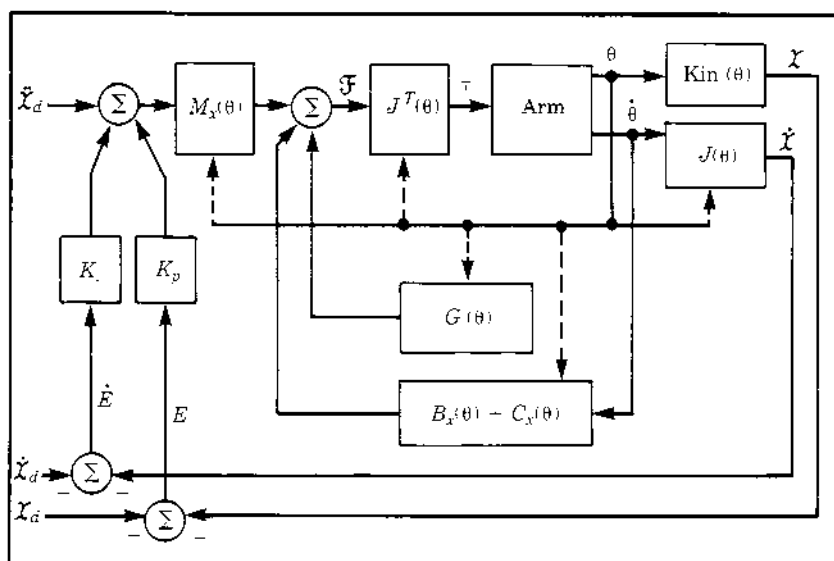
$\ddot{\mathcal{X}}_d$
$\Sigma$
$M_x(\theta)$
$\Sigma$
$\mathcal{F}$
$J^T(\theta)$
$\tau$
Arm
$\theta$
Kin $(\theta)$
$\mathcal{X}$
$\dot{\theta}$
$J(\theta)$
$\dot{\mathcal{X}}$
$K_v$
$K_p$
$G(\theta)$
$B_x(\theta) + C_x(\theta)$
$\dot{E}$
$E$
$\dot{\mathcal{X}}_d$
$\Sigma$
$-$
$-$
$\mathcal{X}_d$
$\Sigma$
$-$
$-$